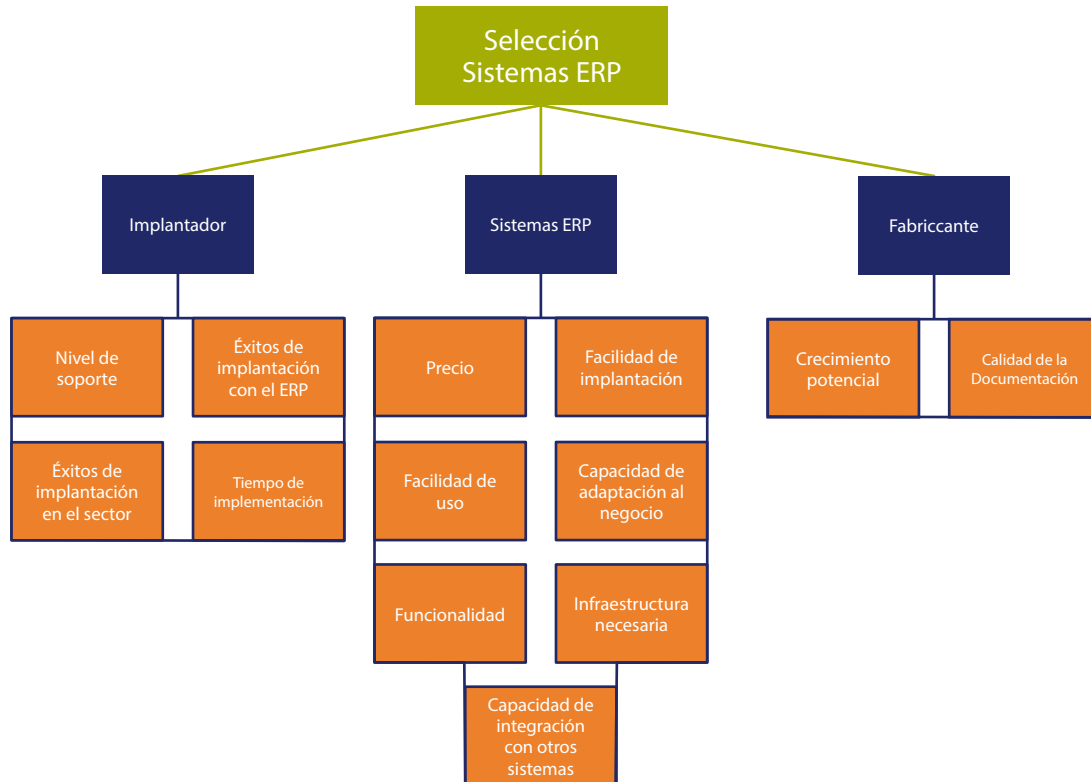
Selección Sistemas ERP

Implantador

Sistemas ERP

Fabriccante

Nivel de soporte

Éxitos de implantación con el ERP

Éxitos de implantación en el sector

Tiempo de implementación

Precio

Facilidad de implantación

Facilidad de uso

Capacidad de adaptación al negocio

Funcionalidad

Infraestructura necesaria

Capacidad de integración con otros sistemas

Crecimiento potencial

Calidad de la Documentación